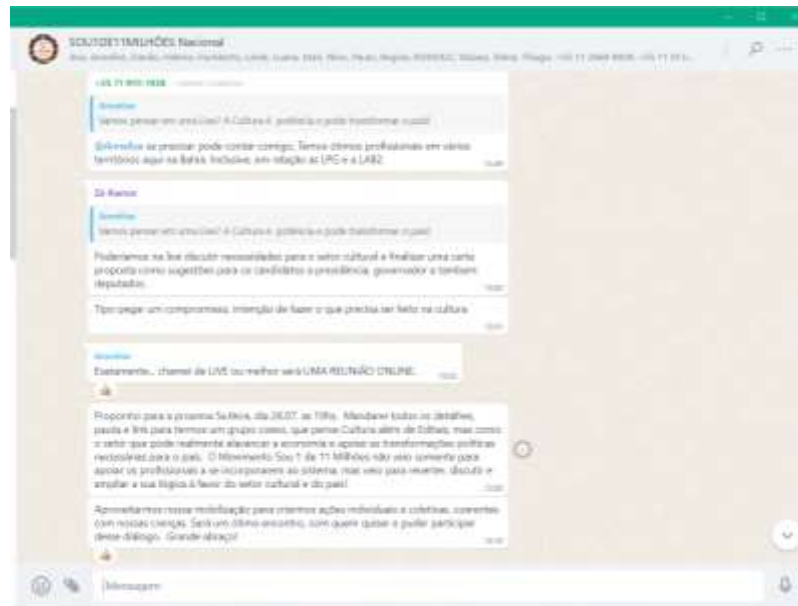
SOU1DE11MILHÕES Nacional

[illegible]

+55 71 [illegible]

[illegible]
Vamos pensar em ama(...)ões? A Cultura é potência e pode transformar o país!

@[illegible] se precisar pode contar comigo. Temos ótimos profissionais em vários territórios aqui na Bahia. Inclusive, em relação às LPG e a LAB2.

Zé Ramos

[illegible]
Vamos pensar em ama(...)ões? A Cultura é potência e pode transformar o país!

Poderíamos na live discutir necessidades para o setor cultural e finalizar uma carta proposta como sugestões para os candidatos a presidência, governador e também deputados.

Tipo pegar um compromisso, intenção de fazer o que precisa ser feito na cultura.

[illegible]
Exatamente... chamei de LIVE ou melhor será UMA REUNIÃO ONLINE.

Proponho para a proxima 5ciféra, dia 26.07, às 19hs. Mandarei todos os detalhes, pauta e link para termos um grupo coeso, que pense Cultura além de Editais, mas como o setor que pode realmente alavancar a economia e apoiar as transformações políticas necessárias para o país. O Movimento Sou 1 de 11 Milhões não veio somente para apoiar os profissionais a se incorporarem ao sistema, mas veio para reverter, discutir e ampliar a sua lógica à favor do setor cultural e do país!

Aproveitaremos nossa mobilização para orientar ações individuais e coletivas, coerentes com nossas crenças. Será um ótimo encontro, com quem quiser e puder participar desse diálogo. Grande abraço!

Mensagem